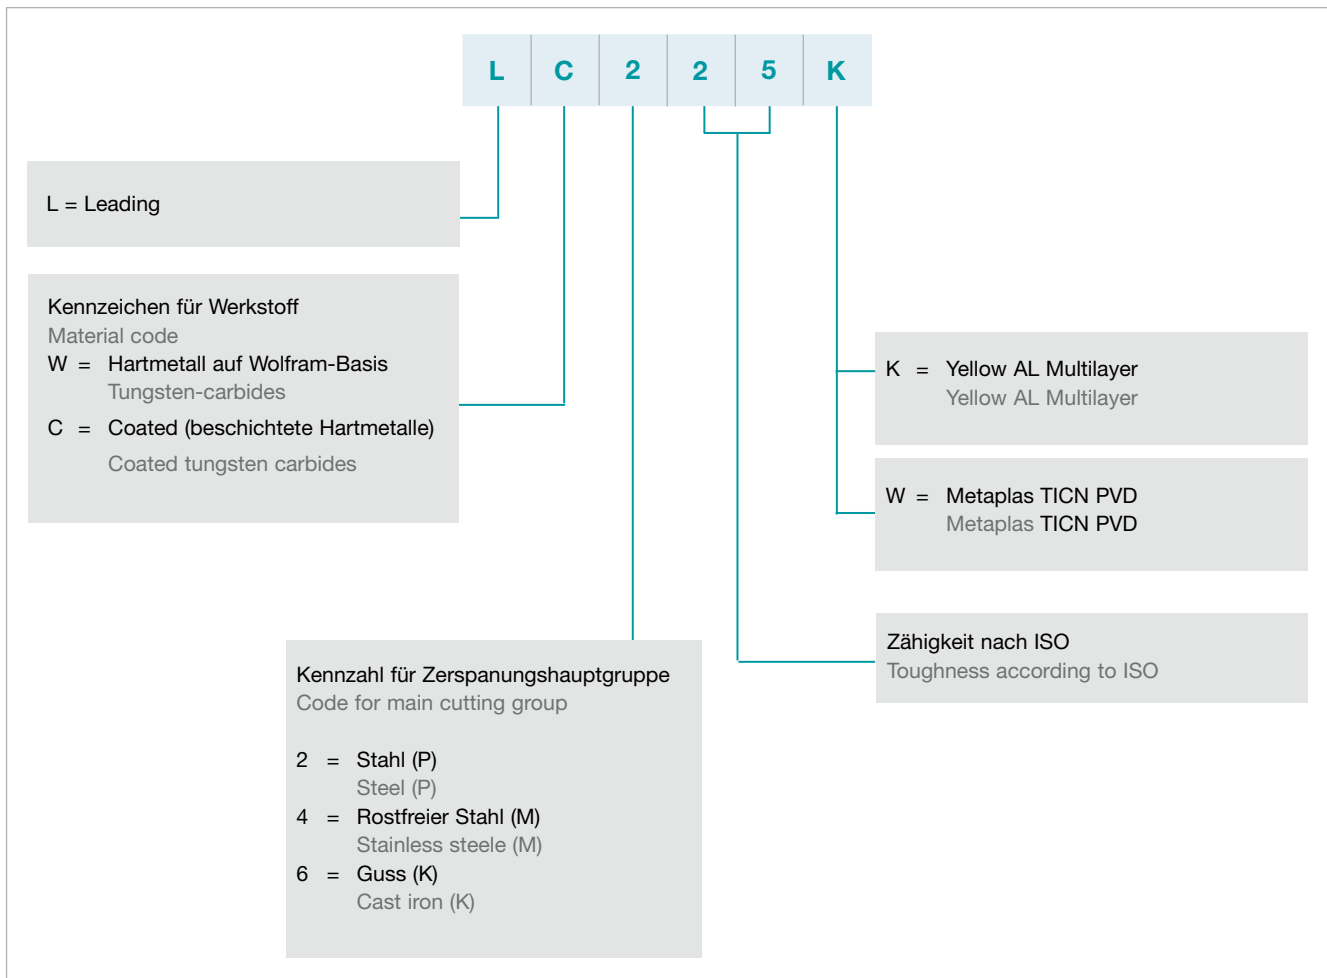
| L | C | 2 | 2 | 5 | K |
|---|---|---|---|---|---|

L = Leading

Kennzeichen für Werkstoff
Material code
W = Hartmetall auf Wolfram-Basis
Tungsten-carbides
C = Coated (beschichtete Hartmetalle)
Coated tungsten carbides

K = Yellow AL Multilayer
Yellow AL Multilayer

W = Metaplas TICN PVD
Metaplas TICN PVD

Zähigkeit nach ISO
Toughness according to ISO

Kennzahl für Zerspanungshauptgruppe
Code for main cutting group

2 = Stahl (P)
Steel (P)
4 = Rostfreier Stahl (M)
Stainless steele (M)
6 = Guss (K)
Cast iron (K)